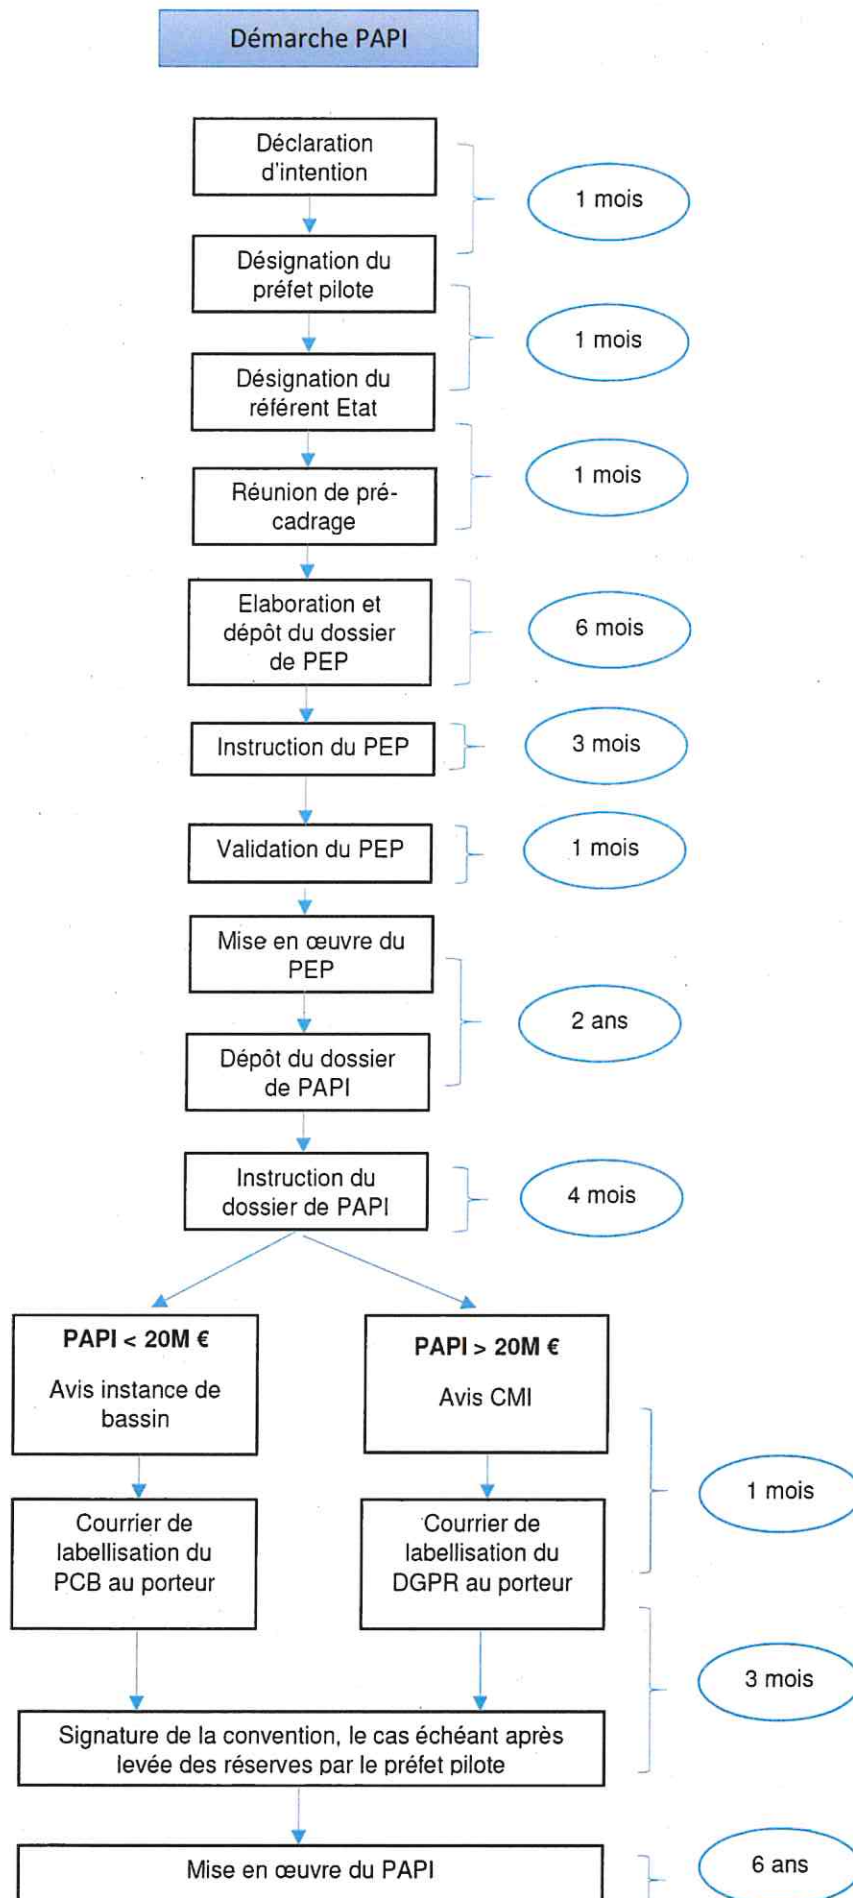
Démarche PAPI

Déclaration d'intention

1 mois

Désignation du préfet pilote

1 mois

Désignation du référent Etat

1 mois

Réunion de pré-cadrage

Elaboration et dépôt du dossier de PEP

6 mois

Instruction du PEP

3 mois

Validation du PEP

1 mois

Mise en œuvre du PEP

2 ans

Dépôt du dossier de PAPI

Instruction du dossier de PAPI

4 mois

**PAPI < 20M €**

Avis instance de bassin

**PAPI > 20M €**

Avis CMI

1 mois

Courrier de labellisation du PCB au porteur

Courrier de labellisation du DGPR au porteur

3 mois

Signature de la convention, le cas échéant après levée des réserves par le préfet pilote

Mise en œuvre du PAPI

6 ans